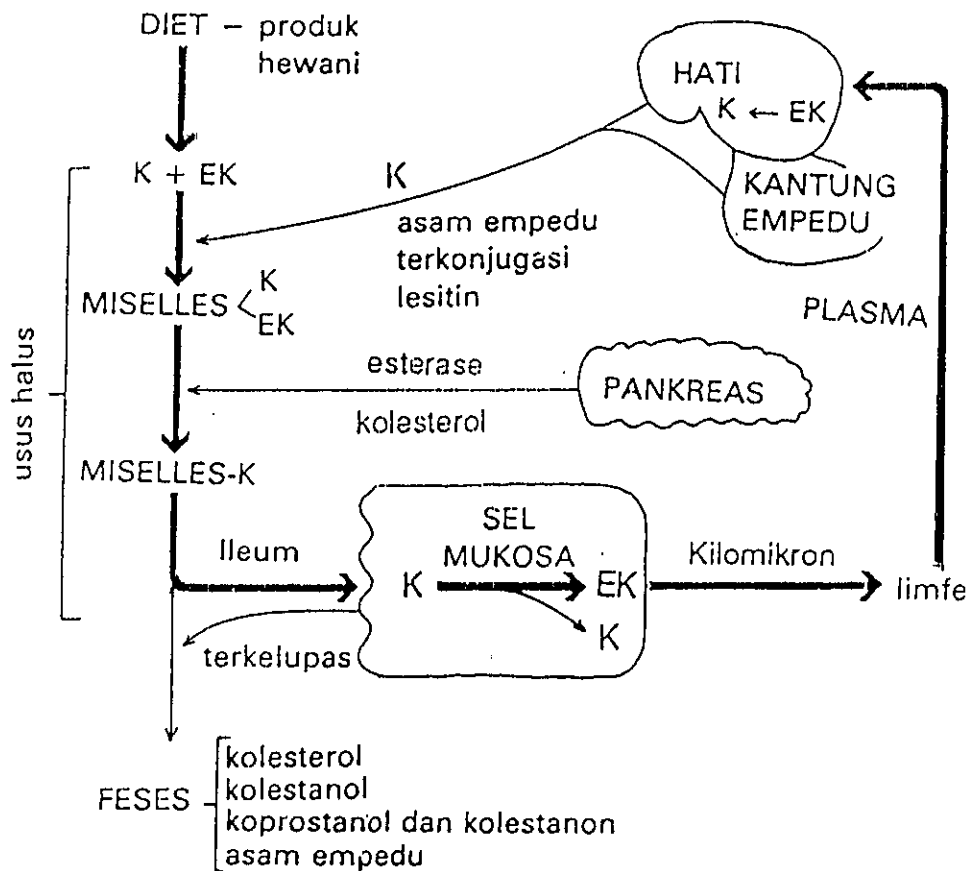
DIET – produk hewani

HATI
K ← EK

K + EK

K

asam empedu
terkonjugasi
lesitin

KANTUNG EMPEDU

MISELLES < K EK

PLASMA

usus halus

esterase

PANKREAS

kolesterol

MISELLES-K

SEL MUKOSA

Ileum

K → EK

Kilomikron

limfe

K

terkelupas

FESES – kolesterol
kolestanol
koprostanol dan kolestanon
asam empedu